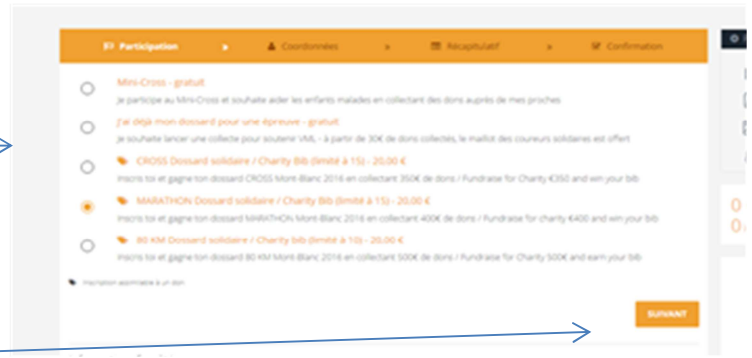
Participation > Coordonnées > Récapitulatif > Confirmation

Mini-Cross - gratuit
Je participe au Mini-Cross et souhaite aider les enfants malades en collectant des dons auprès de mes proches

J'ai déjà mon dossard pour une épreuve - gratuit
Je souhaite lancer une collecte pour soutenir VML - à partir de 30€ de dons collectés, le maillot des coureurs solidaires est offert

CROSS Dossard solidaire / Charity Bib (limité à 15) - 20,00 €
Inscris toi et gagne ton dossard CROSS Mont-Blanc 2016 en collectant 350€ de dons / Fundraise for Charity €350 and win your bib

MARATHON Dossard solidaire / Charity Bib (limité à 15) - 20,00 €
Inscris toi et gagne ton dossard MARATHON Mont-Blanc 2016 en collectant 400€ de dons / Fundraise for charity €400 and win your bib

80 KM Dossard solidaire / Charity bib (limité à 10) - 20,00 €
Inscris toi et gagne ton dossard 80 KM Mont-Blanc 2016 en collectant 500€ de dons / Fundraise for Charity 500€ and earn your bib

Inscription assimilable à un don

SUIVANT